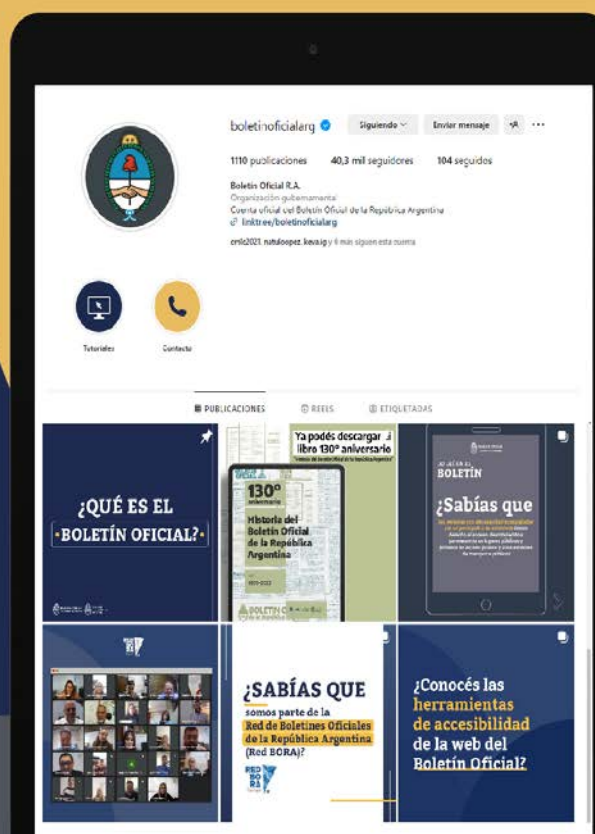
boletinoficialarg

Siguiendo

Enviar mensaje

1110 publicaciones 40,3 mil seguidores 104 seguidos

Boletín Oficial R.A.
Organización gubernamental
Cuenta oficial del Boletín Oficial de la República Argentina
linktr.ee/boletinoficialarg

emlc2021, natulopez, lkevaig y 6 más siguen esta cuenta

Tutoriales

Contacto

PUBLICACIONES

REELS

ETIQUETADAS

¿QUÉ ES EL BOLETÍN OFICIAL?

Ya podés descargar el libro 130° aniversario

130° aniversario

Historia del Boletín Oficial de la República Argentina

1893-2023

BOLETÍN

¿Sabías que

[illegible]

¿SABÍAS QUE somos parte de la Red de Boletines Oficiales de la República Argentina (Red BORA)?

RED BORA

¿Conocés las herramientas de accesibilidad de la web del Boletín Oficial?